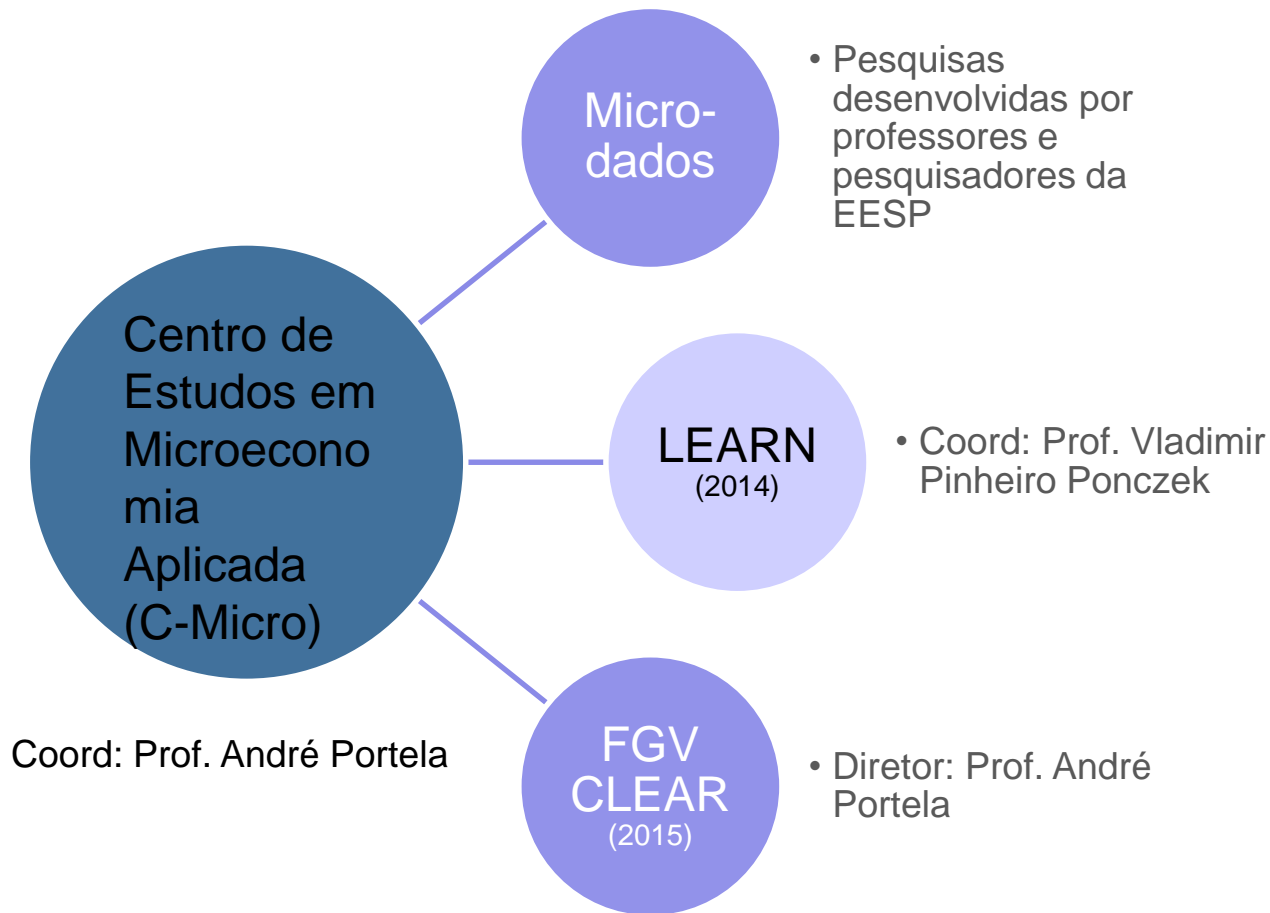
Centro de Estudos em Microeconomia Aplicada (C-Micro)

Coord: Prof. André Portela

Micro-dados

• Pesquisas desenvolvidas por professores e pesquisadores da EESP

LEARN (2014)

• Coord: Prof. Vladimir Pinheiro Ponczek

FGV CLEAR (2015)

• Diretor: Prof. André Portela